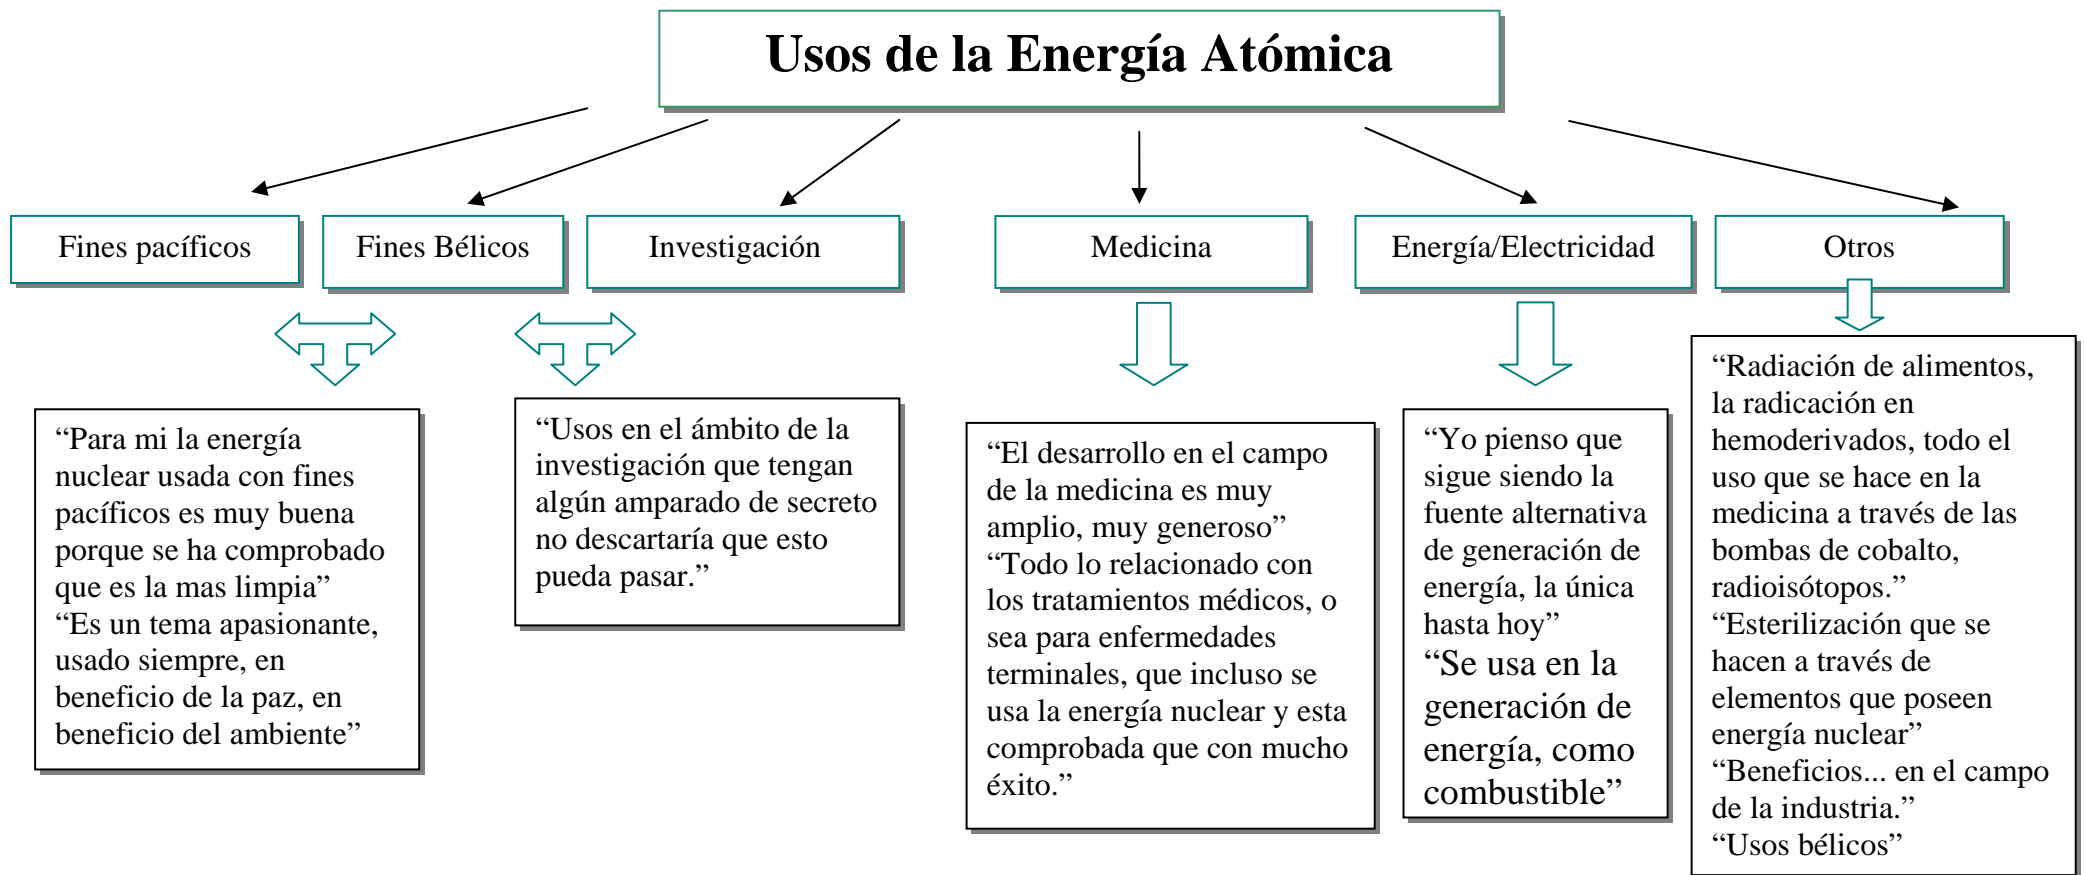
Usos de la Energía Atómica

Fines pacíficos

Fines Bélicos

Investigación

Medicina

Energía/Electricidad

Otros

“Para mi la energía nuclear usada con fines pacíficos es muy buena porque se ha comprobado que es la mas limpia”
“Es un tema apasionante, usado siempre, en beneficio de la paz, en beneficio del ambiente”

“Usos en el ámbito de la investigación que tengan algún amparado de secreto no descartaría que esto pueda pasar.”

“El desarrollo en el campo de la medicina es muy amplio, muy generoso”
“Todo lo relacionado con los tratamientos médicos, o sea para enfermedades terminales, que incluso se usa la energía nuclear y esta comprobada que con mucho éxito.”

“Yo pienso que sigue siendo la fuente alternativa de generación de energía, la única hasta hoy”
“Se usa en la generación de energía, como combustible”

“Radiación de alimentos, la radicación en hemoderivados, todo el uso que se hace en la medicina a través de las bombas de cobalto, radioisótopos.”
“Esterilización que se hacen a través de elementos que poseen energía nuclear”
“Beneficios... en el campo de la industria.”
“Usos bélicos”